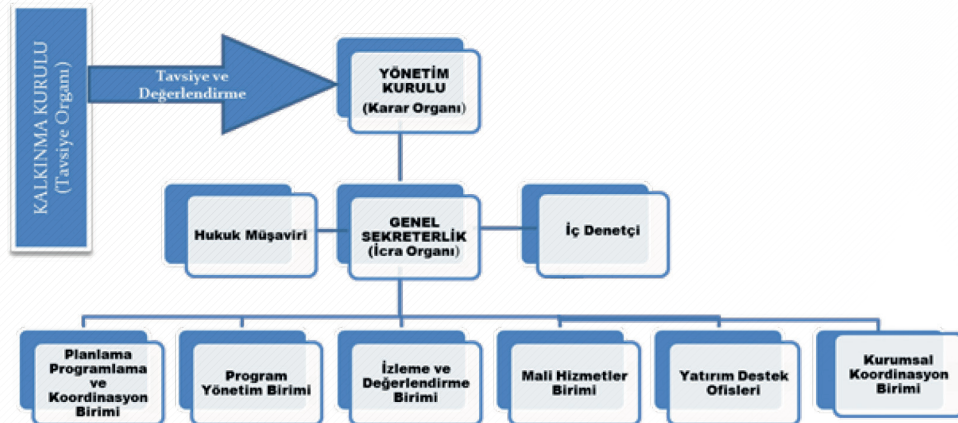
KALKINMA KURULU
(Tavsiye Organı)

Tavsiye ve Değerlendirme

YÖNETİM KURULU
(Karar Organı)

Hukuk Müşaviri

GENEL SEKRETERLİK
(İcra Organı)

İç Denetçi

Planlama Programlama ve Koordinasyon Birimi

Program Yönetim Birimi

İzleme ve Değerlendirme Birimi

Mali Hizmetler Birimi

Yatırım Destek Ofisleri

Kurumsal Koordinasyon Birimi